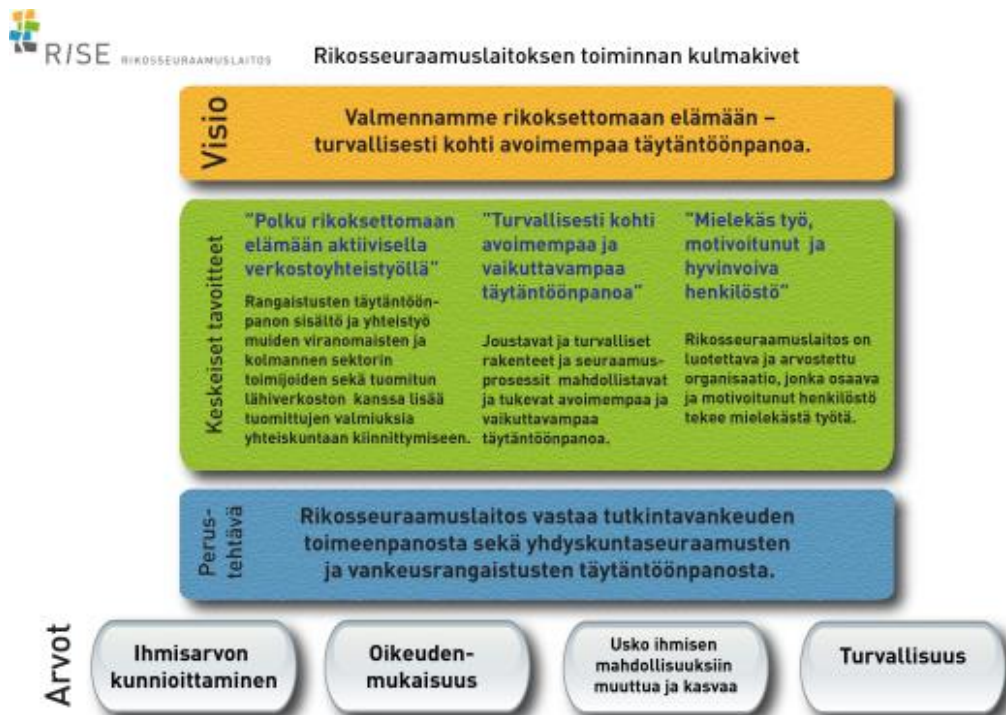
RISE RIKOSSEURAAMUSLAITOS

Rikosseuraamuslaitoksen toiminnan kulmakivet

Visio

Valmennamme rikoksettomaan elämään – turvallisesti kohti avoimempaa täytäntöönpanoa.

Keskeiset tavoitteet

"Polku rikoksettomaan elämään aktiivisella verkostoyhteistyöllä"

Rangaistusten täytäntöönpanon sisältö ja yhteistyö muiden viranomaisten ja kolmannen sektorin toimijoiden sekä tuomitun lähiverkoston kanssa lisää tuomittujen valmiuksia yhteiskuntaan kiinnittymiseen.

"Turvallisesti kohti avoimempaa ja vaikuttavampaa täytäntöönpanoa"

Joustavat ja turvalliset rakenteet ja seuraamusprosessit mahdollistavat ja tukevat avoimempaa ja vaikuttavampaa täytäntöönpanoa.

"Mielekäs työ, motivoitunut ja hyvinvoiva henkilöstö"

Rikosseuraamuslaitos on luotettava ja arvostettu organisaatio, jonka osaava ja motivoitunut henkilöstö tekee mielekästä työtä.

Perustehtävä

Rikosseuraamuslaitos vastaa tutkintavankeuden toimeenpanosta sekä yhdyskuntaseuraamusten ja vankeusrangaistusten täytäntöönpanosta.

Arvot

Ihmisarvon kunnioittaminen

Oikeudenmukaisuus

Usko ihmisen mahdollisuuksiin muuttua ja kasvaa

Turvallisuus